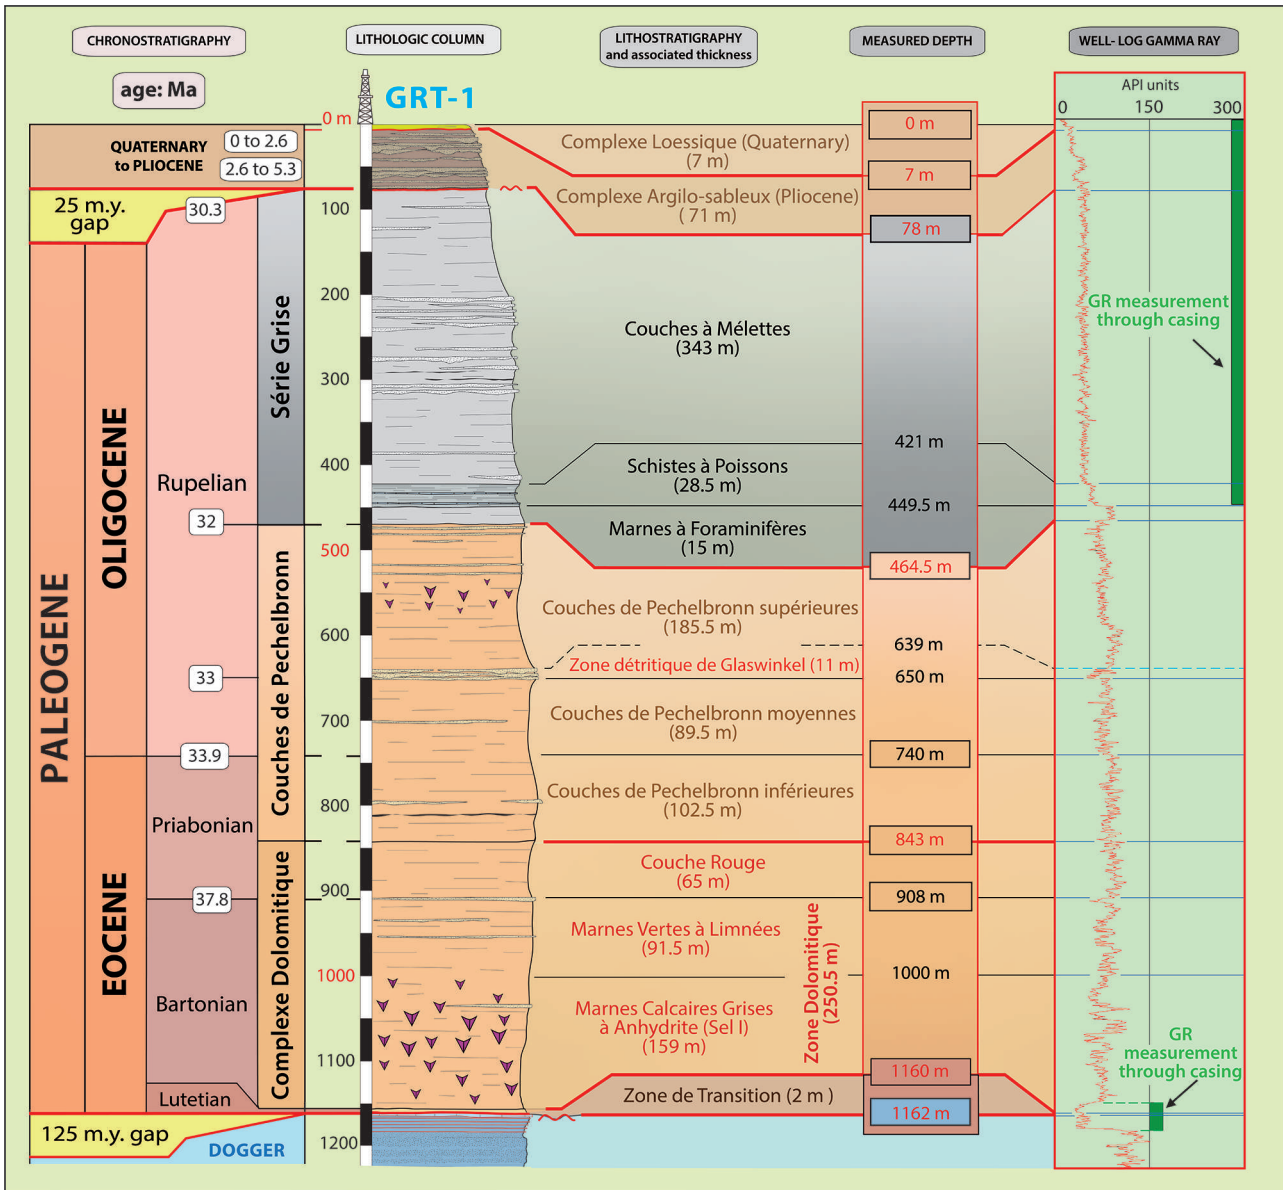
CHRONOSTRATIGRAPHY

LITHOLOGIC COLUMN

LITHOSTRATIGRAPHY and associated thickness

MEASURED DEPTH

WELL- LOG GAMMA RAY

age: Ma

GRT-1

0 m

API units
0 150 300

QUATERNARY to PLIOCENE
0 to 2.6
2.6 to 5.3

Complexe Loessique (Quaternary) (7 m)
0 m
7 m

25 m.y. gap
30.3

100

Complexe Argilo-sableux (Pliocene) ( 71 m)
78 m

200

GR measurement through casing

Série Grise

Couches à Mélettes (343 m)

300

400

421 m

Schistes à Poissons (28.5 m)

449.5 m

Rupelian

32

Marnes à Foraminifères (15 m)

500

464.5 m

OLIGOCENE

PALEOGENE

Couches de Pechelbronn supérieures (185.5 m)

600

639 m

Zone détritique de Glaswinkel (11 m)

650 m

33

Couches de Pechelbronn

700

Couches de Pechelbronn moyennes (89.5 m)

33.9

740 m

Couches de Pechelbronn inférieures (102.5 m)

Priabonian

800

843 m

Couche Rouge (65 m)

EOCENE

37.8

900

908 m

Marnes Vertes à Limnées (91.5 m)

Zone Dolomitique (250.5 m)

Complexe Dolomitique

1000

1000 m

Bartonian

Marnes Calcaires Grises à Anhydrite (Sel I) (159 m)

1100

GR measurement through casing

1160 m

Lutetian

Zone de Transition (2 m )

1162 m

125 m.y. gap

DOGGER

1200